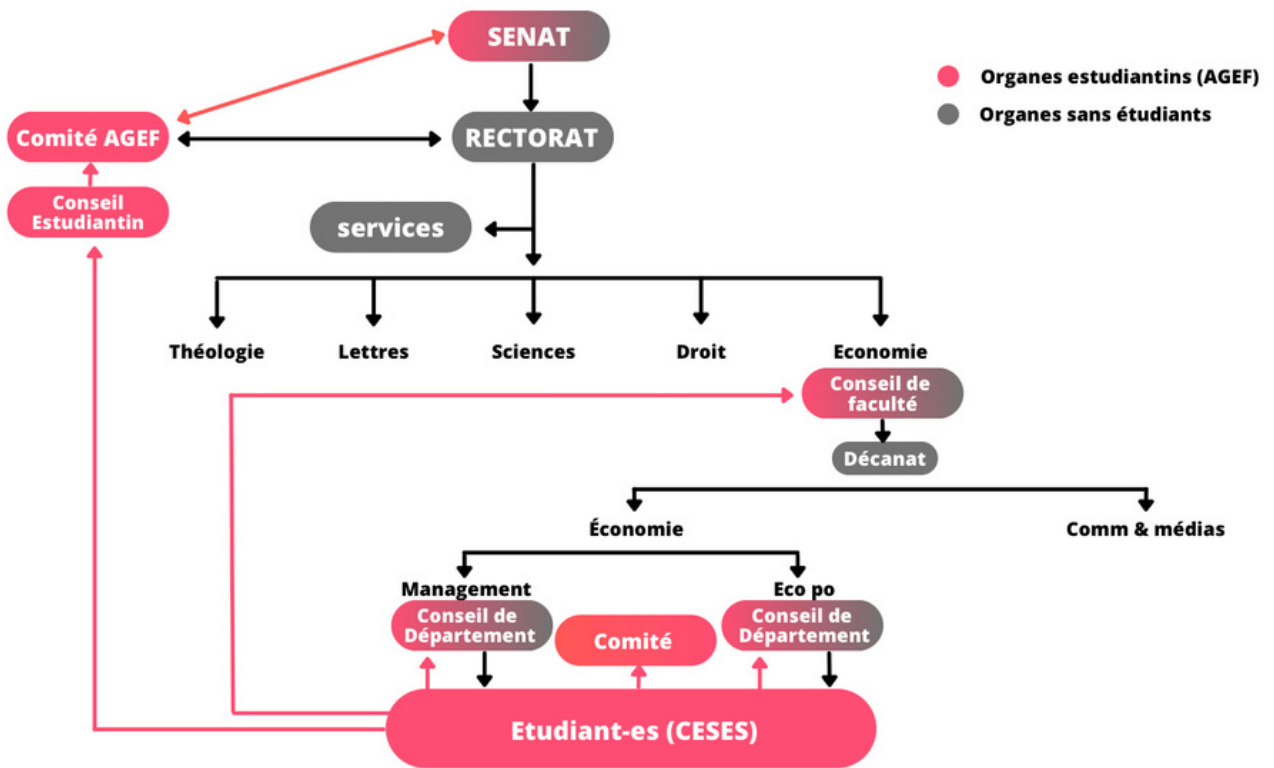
SENAT

Organes estudiantins (AGEF)
Organes sans étudiants

Comité AGEF
RECTORAT
Conseil Estudiantin
services

Théologie
Lettres
Sciences
Droit
Economie
Conseil de faculté
Décanat

Économie
Comm & médias

Management
Eco po
Conseil de Département
Comité
Conseil de Département

Etudiant-es (CESES)